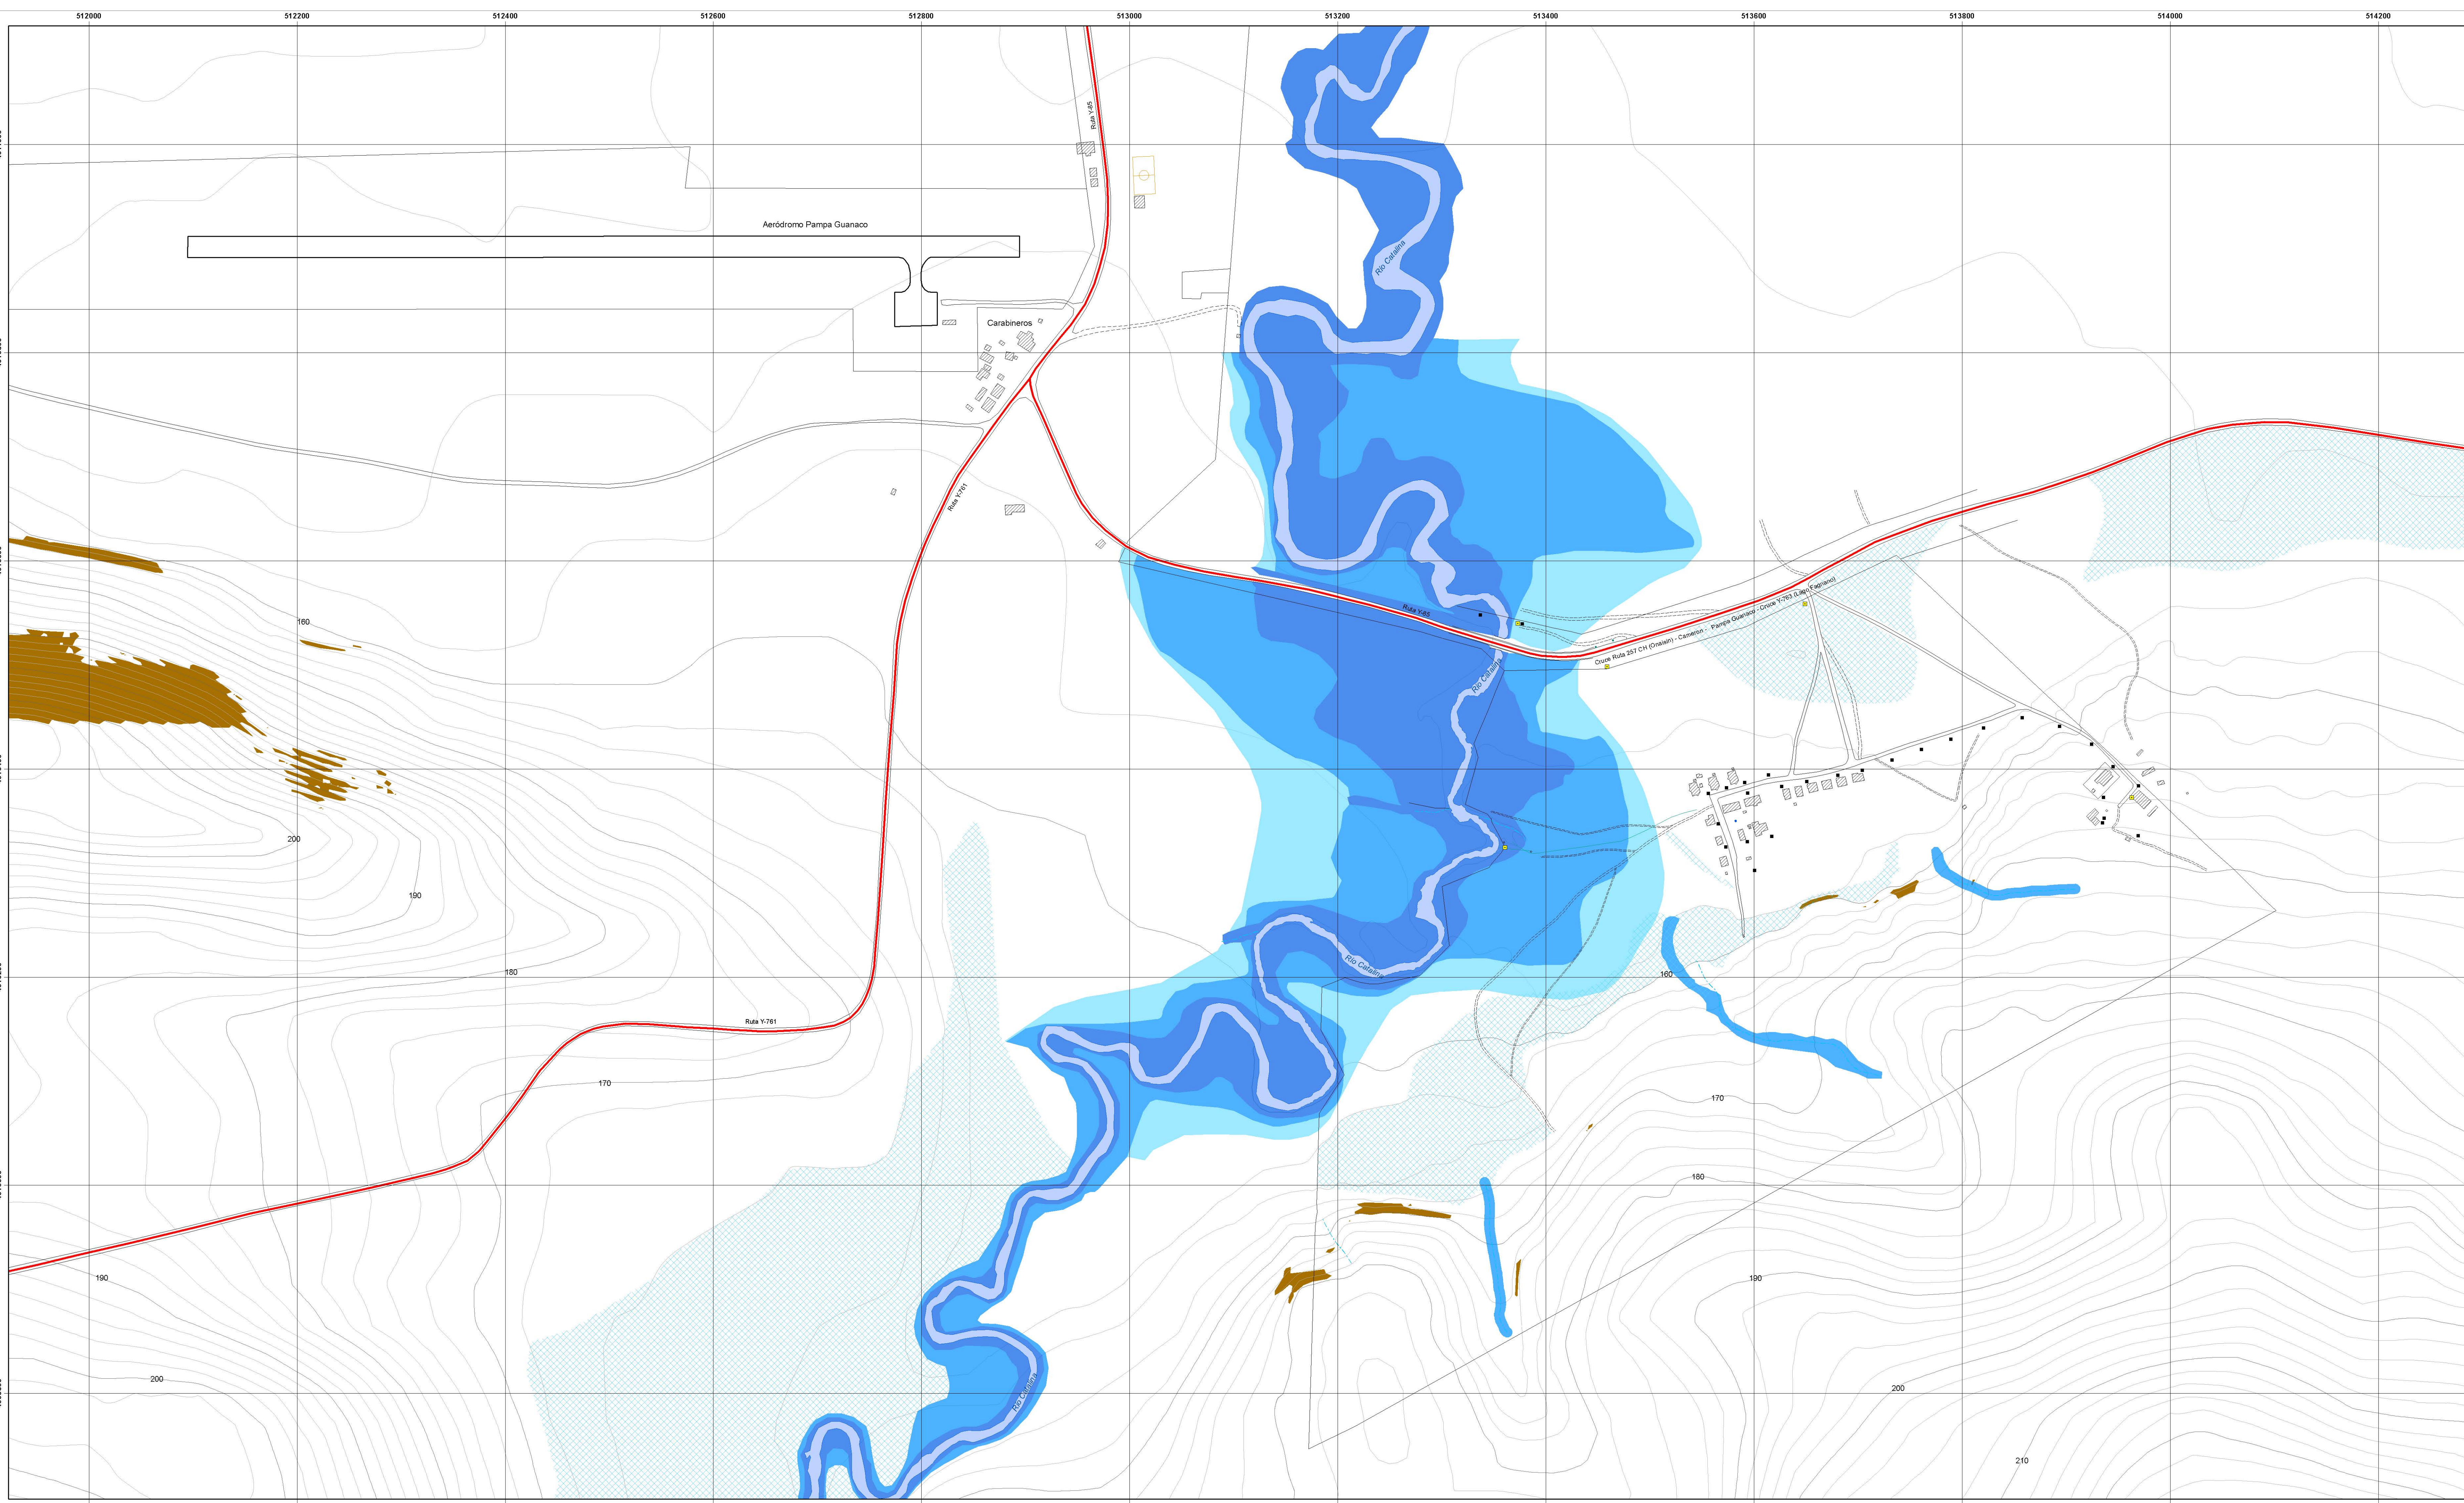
512000 512200 512400 512600 512800 513000 513200 513400 513600 513800 514000 514200

Ruta Y-85

Aeródromo Pampa Guanaco

Carabineros

Río Catalina

Ruta Y-761

Ruta Y-85

Cruce Ruta 257 CH (Onaisin) - Cameron - Pampa Guanaco - Cruce Y-763 (Lago Fagnano)

Río Catalina

160

200

190

180

Río Catalina

160

Ruta Y-761

170

170

180

190

190

200

Río Catalina

200

210